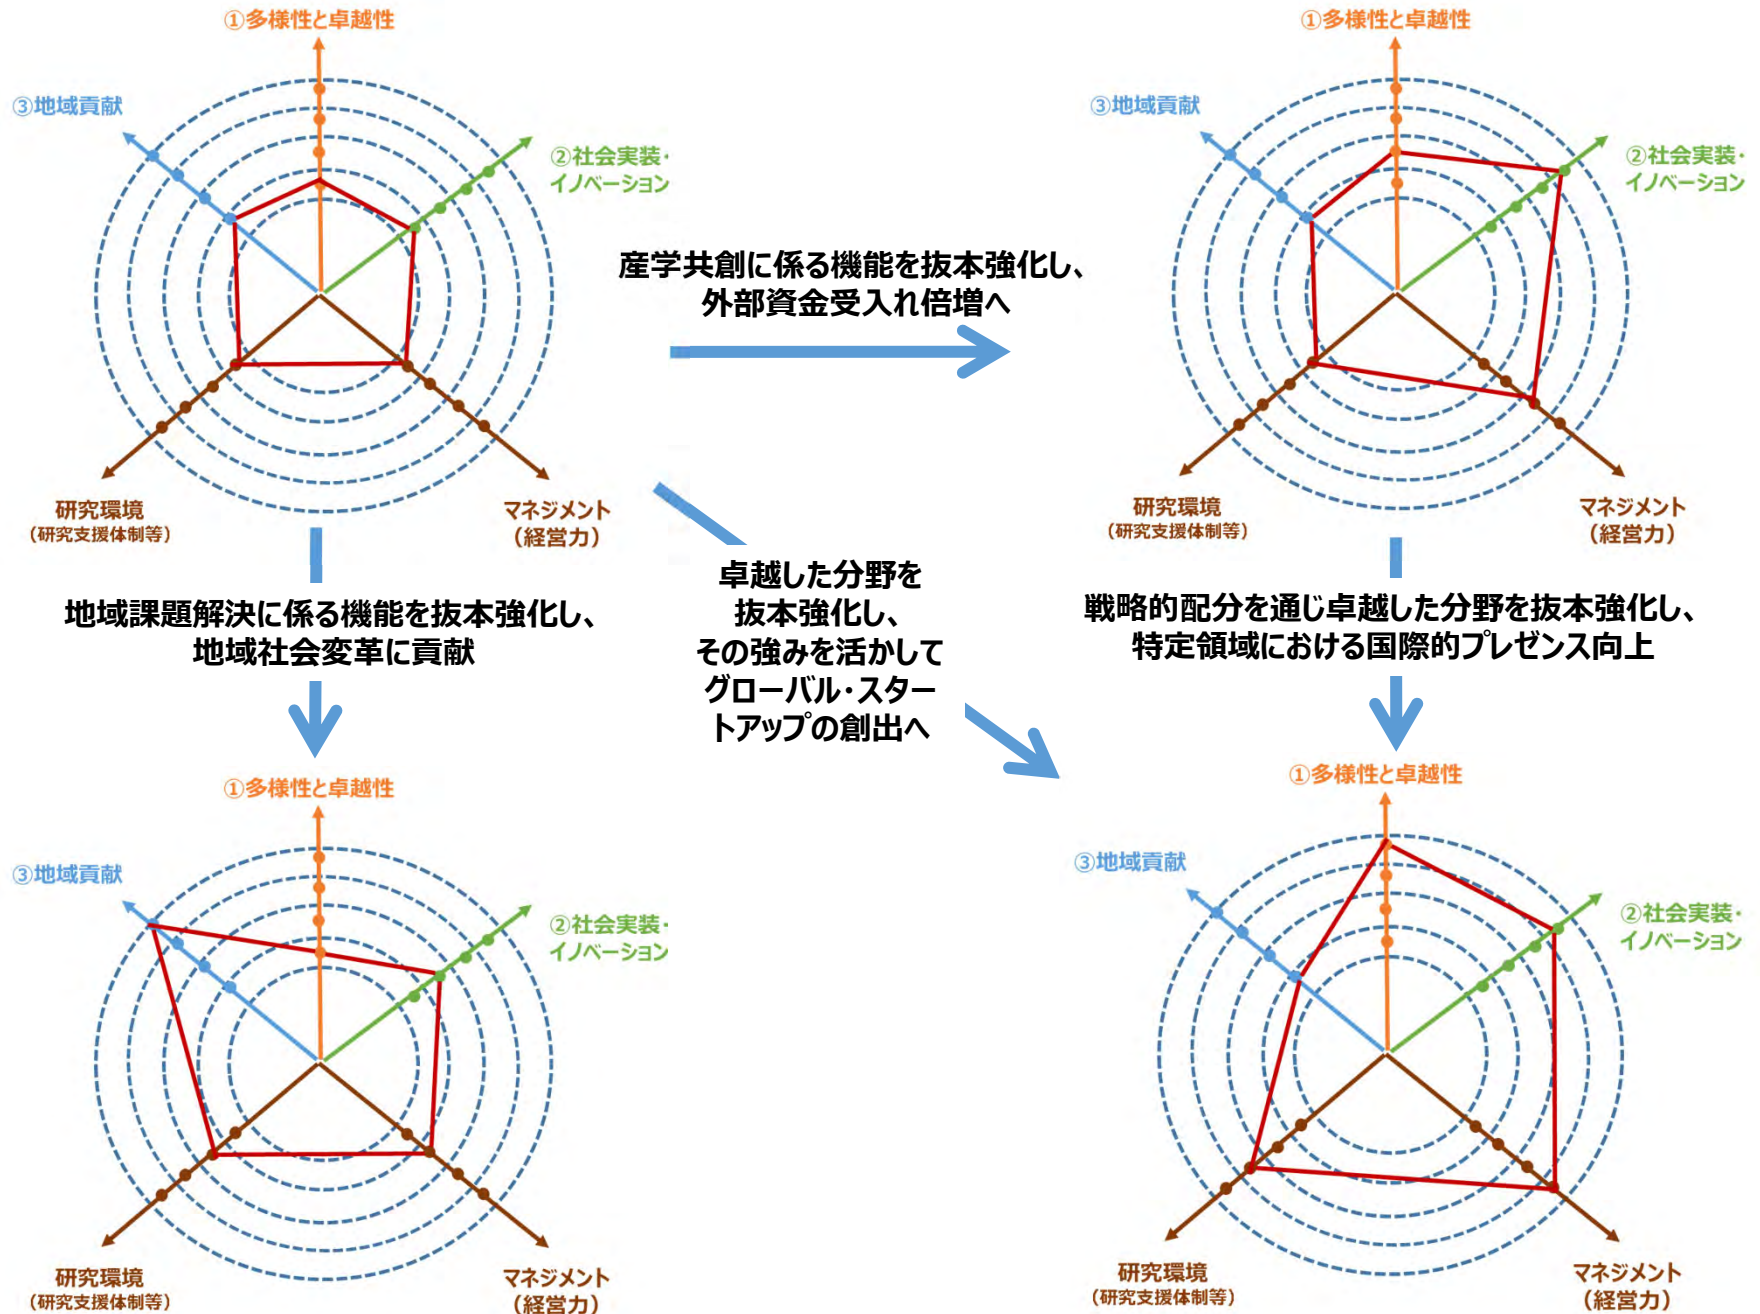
①多様性と卓越性
③地域貢献
②社会実装・イノベーション
研究環境
（研究支援体制等）
マネジメント
（経営力）

産学共創に係る機能を抜本強化し、外部資金受入れ倍増へ

①多様性と卓越性
③地域貢献
②社会実装・イノベーション
研究環境
（研究支援体制等）
マネジメント
（経営力）

地域課題解決に係る機能を抜本強化し、地域社会変革に貢献

卓越した分野を抜本強化し、その強みを活かしてグローバル・スタートアップの創出へ

戦略的配分を通じ卓越した分野を抜本強化し、特定領域における国際的プレゼンス向上

①多様性と卓越性
③地域貢献
②社会実装・イノベーション
研究環境
（研究支援体制等）
マネジメント
（経営力）

①多様性と卓越性
③地域貢献
②社会実装・イノベーション
研究環境
（研究支援体制等）
マネジメント
（経営力）